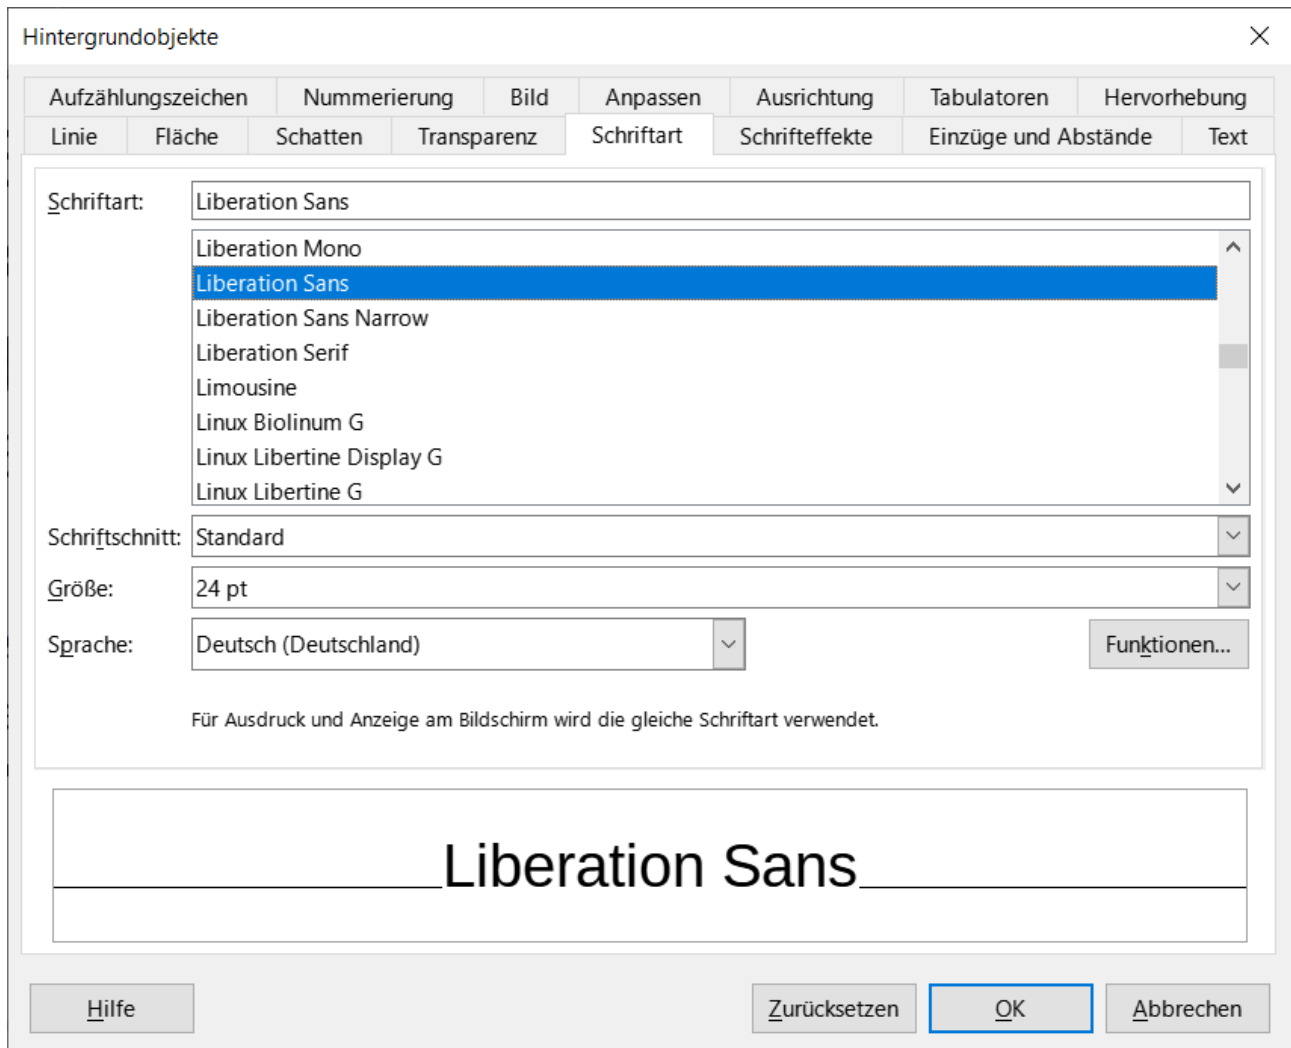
Hintergrundobjekte

Aufzählungszeichen | Nummerierung | Bild | Anpassen | Ausrichtung | Tabulatoren | Hervorhebung
Linie | Fläche | Schatten | Transparenz | Schriftart | Schrifteffekte | Einzüge und Abstände | Text

Schriftart: Liberation Sans

Liberation Mono
Liberation Sans
Liberation Sans Narrow
Liberation Serif
Limousine
Linux Biolinum G
Linux Libertine Display G
Linux Libertine G

Schriftschnitt: Standard

Größe: 24 pt

Sprache: Deutsch (Deutschland)

Funktionen...

Für Ausdruck und Anzeige am Bildschirm wird die gleiche Schriftart verwendet.

Liberation Sans

Hilfe

Zurücksetzen

OK

Abbrechen